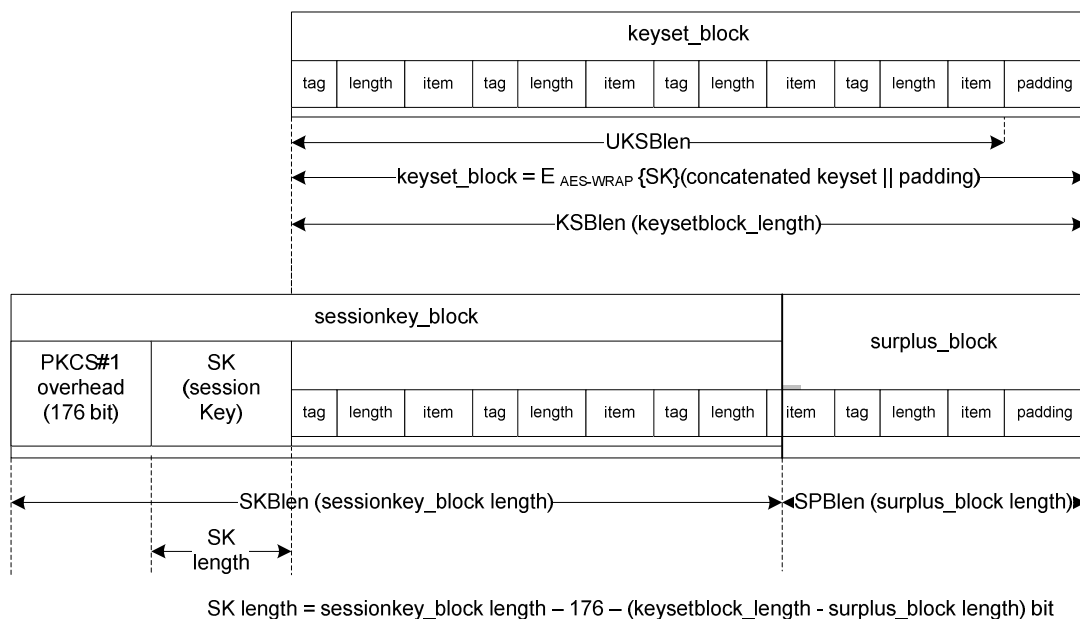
keyset_block

| tag | length | item | tag | length | item | tag | length | item | tag | length | item | padding |
|---|---|---|---|---|---|---|---|---|---|---|---|---|

UKSBlen

keyset_block = E $_{AES\text{-}WRAP}$ {SK}(concatenated keyset || padding)

KSBlen (keysetblock_length)

sessionkey_block

surplus_block

| PKCS#1 overhead (176 bit) | SK (session Key) | tag | length | item | tag | length | item | tag | length | item | tag | length | item | padding |
|---|---|---|---|---|---|---|---|---|---|---|---|---|---|---|

SKBlen (sessionkey_block length)

SPBlen (surplus_block length)

SK length

SK length = sessionkey_block length – 176 – (keysetblock_length - surplus_block length) bit